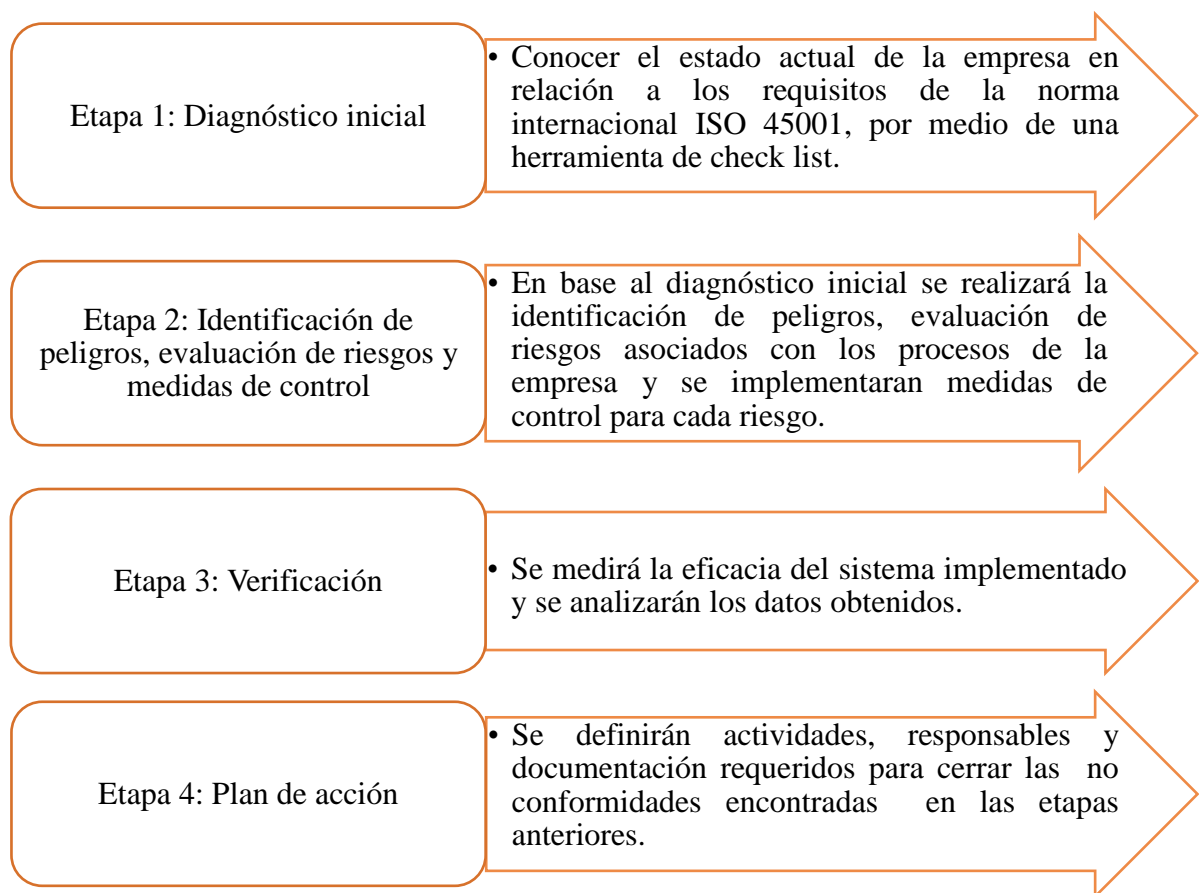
Etapa 1: Diagnóstico inicial

• Conocer el estado actual de la empresa en relación a los requisitos de la norma internacional ISO 45001, por medio de una herramienta de check list.

Etapa 2: Identificación de peligros, evaluación de riesgos y medidas de control

• En base al diagnóstico inicial se realizará la identificación de peligros, evaluación de riesgos asociados con los procesos de la empresa y se implementaran medidas de control para cada riesgo.

Etapa 3: Verificación

• Se medirá la eficacia del sistema implementado y se analizarán los datos obtenidos.

Etapa 4: Plan de acción

• Se definirán actividades, responsables y documentación requeridos para cerrar las no conformidades encontradas en las etapas anteriores.